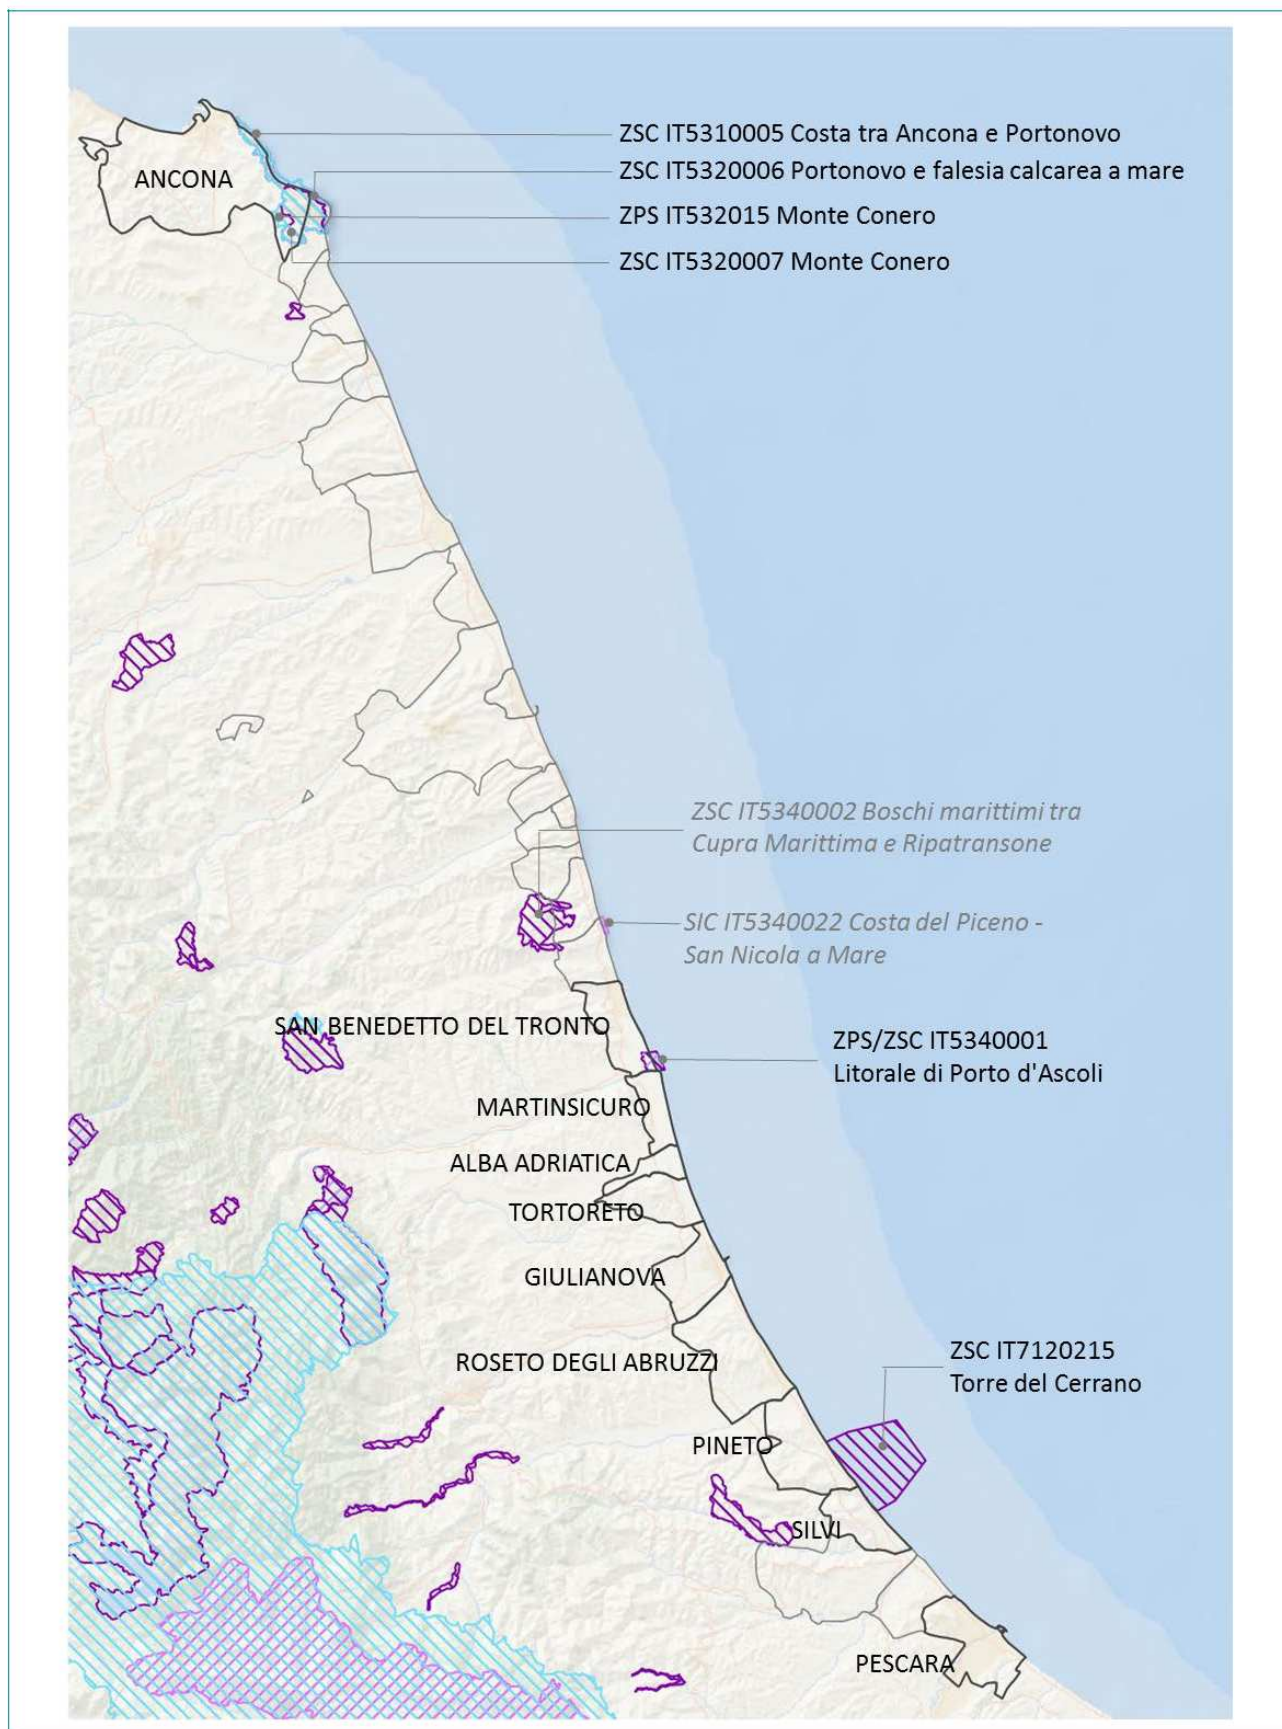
ZSC IT5310005 Costa tra Ancona e Portonovo
ZSC IT5320006 Portonovo e falesia calcarea a mare
ZPS IT532015 Monte Conero
ZSC IT5320007 Monte Conero

ANCONA

ZSC IT5340002 Boschi marittimi tra Cupra Marittima e Ripatransone

SIC IT5340022 Costa del Piceno - San Nicola a Mare

SAN BENEDETTO DEL TRONTO

ZPS/ZSC IT5340001 Litorale di Porto d'Ascoli

MARTINSICURO

ALBA ADRIATICA

TORTORETO

GIULIANOVA

ROSETO DEGLI ABRUZZI

ZSC IT7120215 Torre del Cerrano

PINETO

SILVI

PESCARA